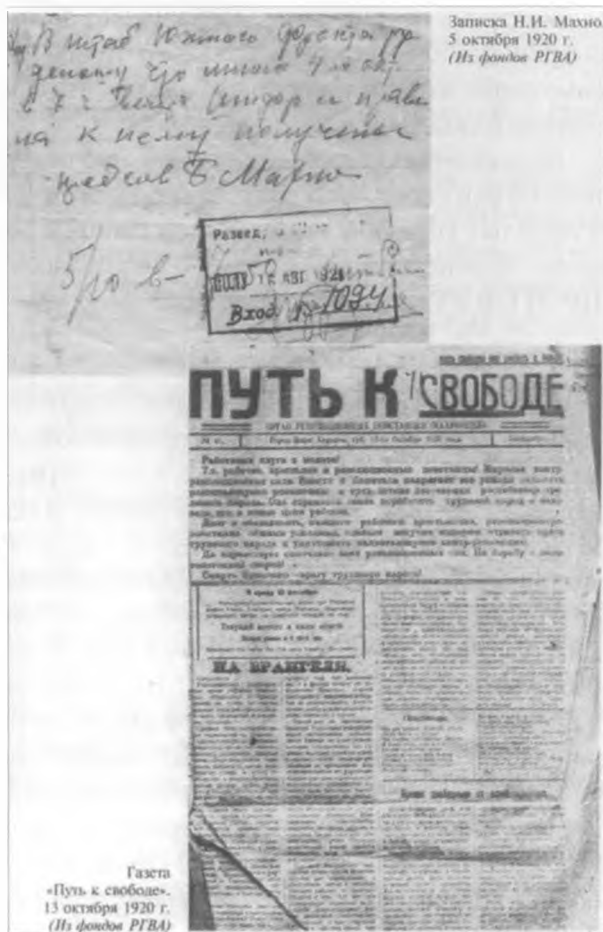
Записка Н.И. Махно 5 октября 1920 г. (Из фондов РГВА)

В штаб Южного фронта прошу сообщить что 1-й бр. в 7 ч. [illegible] прав-ная к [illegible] получена
Председ Б. Махно

Развед. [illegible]
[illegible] 5 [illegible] 1920
Вход № 7094

5/10 в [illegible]

ПУТЬ К СВОБОДЕ

ОРГАН РЕВОЛЮЦИОННЫХ ПОВСТАНЦЕВ (МАХНОВЦЕВ)

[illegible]

Рабочими круто в подполье!

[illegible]

НА ВРАНГЕЛЯ.

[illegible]

Газета «Путь к свободе». 13 октября 1920 г. (Из фондов РГВА)